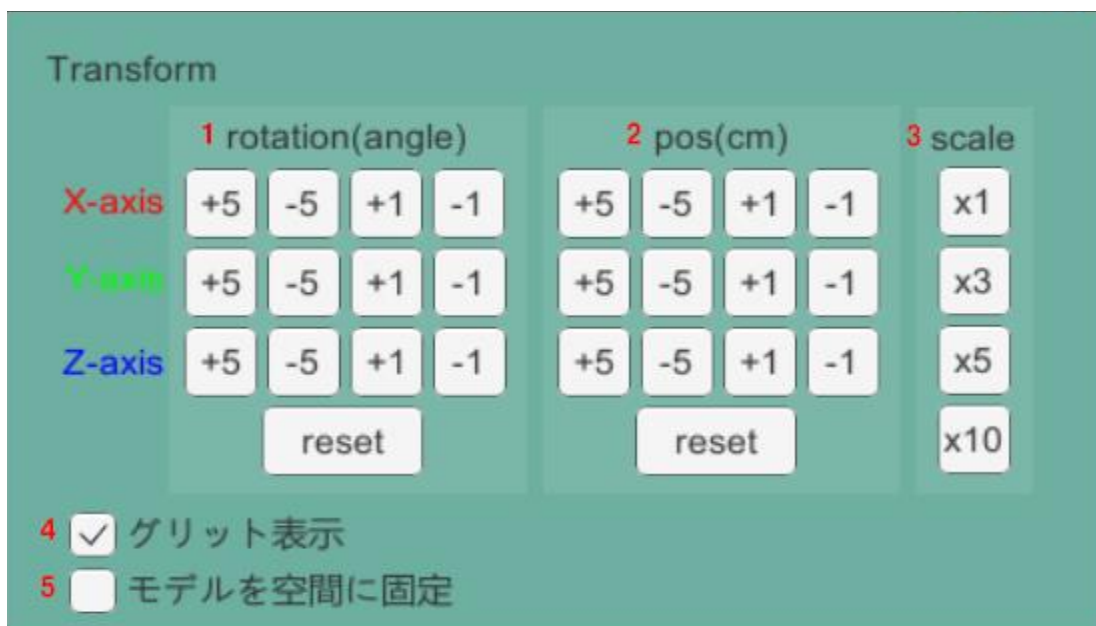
Transform

1 rotation(angle)

2 pos(cm)

3 scale

X-axis +5 -5 +1 -1 +5 -5 +1 -1 x1

Y-axis +5 -5 +1 -1 +5 -5 +1 -1 x3

Z-axis +5 -5 +1 -1 +5 -5 +1 -1 x5

reset reset x10

4 グリット表示

5 モデルを空間に固定